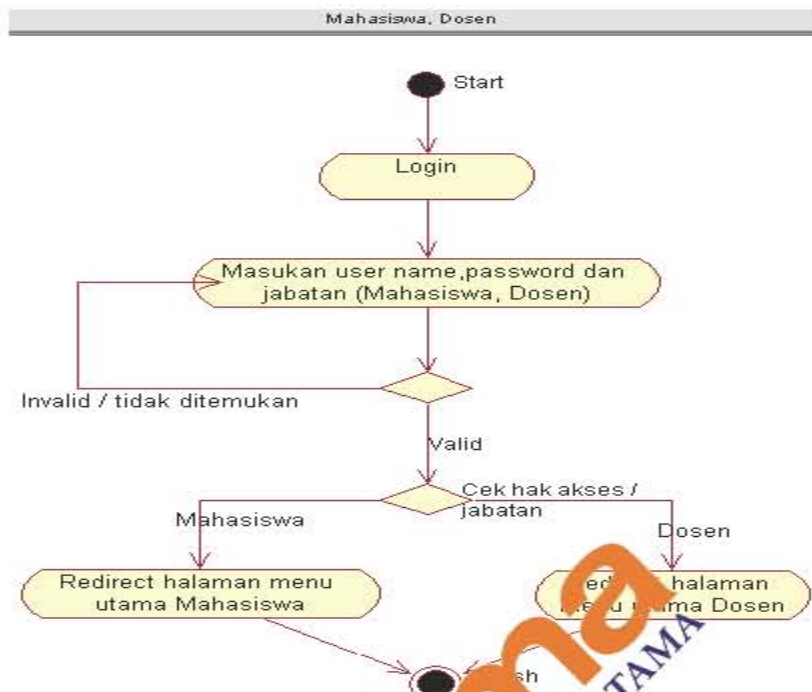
Mahasiswa, Dosen

Start

Login

Masukan user name,password dan jabatan (Mahasiswa, Dosen)

Invalid / tidak ditemukan

Valid

Cek hak akses / jabatan

Mahasiswa

Dosen

Redirect halaman menu utama Mahasiswa

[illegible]ed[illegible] halaman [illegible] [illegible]tama Dosen

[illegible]sh

TAMA